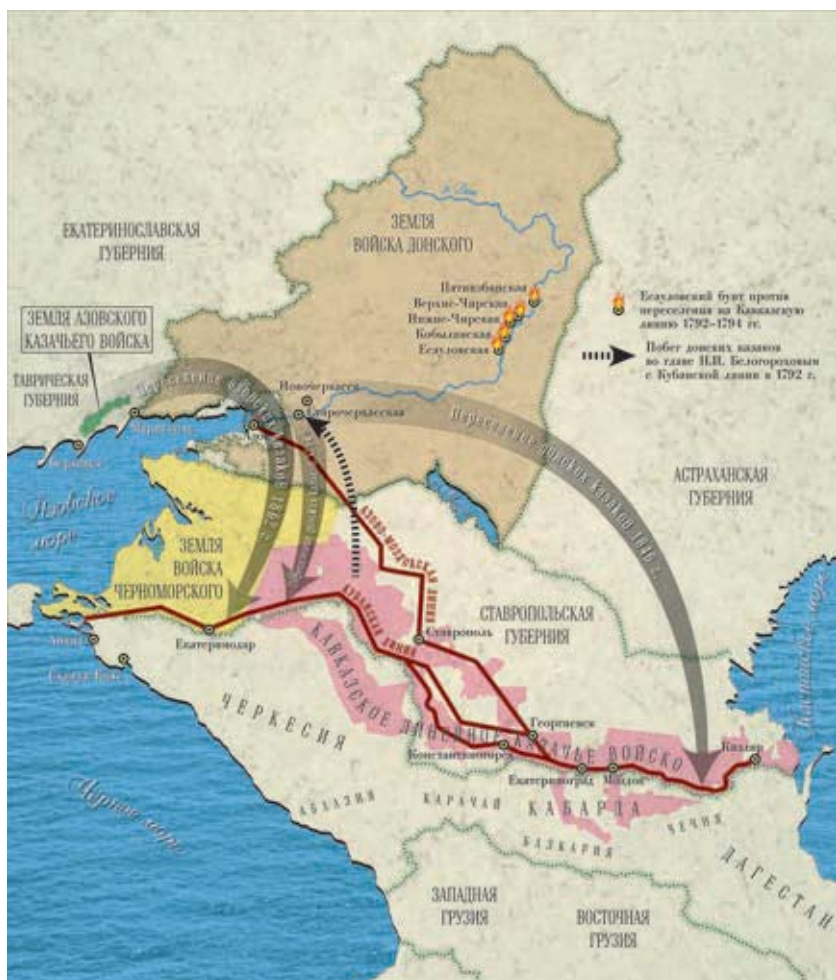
ЕКАТЕРИНОСЛАВСКАЯ ГУБЕРНИЯ

ЗЕМЛЯ ВОЙСКА ДОНСКОГО

Пятиизбянская
Верхне-Чирская
Нижне-Чирская
Кобылянская
Есауловская

Есауловский бунт против переселения на Кавказскую линию 1792–1794 гг.

Побег донских казаков во главе Н.И. Белогорохова с Кубанской линии в 1792 г.

ЗЕМЛЯ АЗОВСКОГО КАЗАЧЬЕГО ВОЙСКА

ТАВРИЧЕСКАЯ ГУБЕРНИЯ

Новочеркасск
Старочеркасская
Мариуполь
Бердянск

Переселение донских казаков 1792 г.

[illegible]

Азовское море

ЗЕМЛЯ ВОЙСКА ЧЕРНОМОРСКОГО

АСТРАХАНСКАЯ ГУБЕРНИЯ

Азово-Моздокская линия

Кубанская линия

СТАВРОПОЛЬСКАЯ ГУБЕРНИЯ

Ставрополь

Анапа
Суджук-Кале
Екатеринодар

ЧЕРКЕСИЯ

КАВКАЗСКОЕ ЛИНЕЙНОЕ КАЗАЧЬЕ ВОЙСКО

Георгиевск
Константиногорск
Екатериноград
Моздок
Кизляр

Каспийское море

АБАЗИЯ
КАРАЧАЙ
КАБАРДА
БАЛКАРИЯ
ЧЕЧНЯ
ДАГЕСТАН

Черное море

ЗАПАДНАЯ ГРУЗИЯ

ВОСТОЧНАЯ ГРУЗИЯ